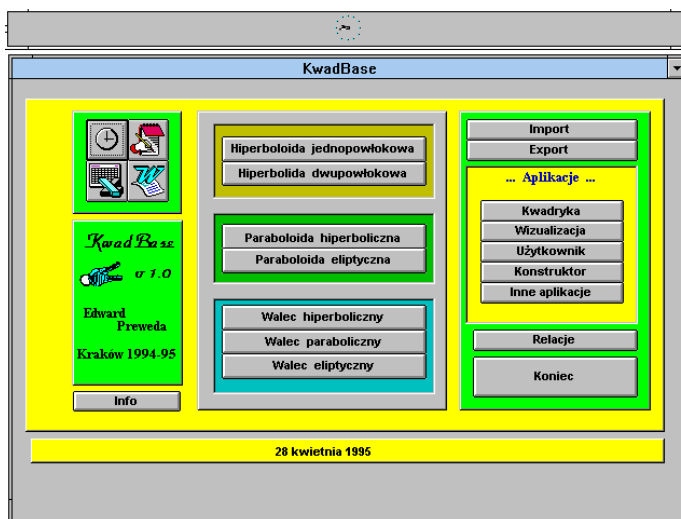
KwadBase

KwadBase
v 1.0
Edward Preweda
Kraków 1994-95

Info

Hiperboloida jednopowłokowa
Hiperbolida dwupowłokowa

Paraboloida hiperboliczna
Paraboloida eliptyczna

Walec hiperboliczny
Walec paraboliczny
Walec eliptyczny

Import
Export

... Aplikacje ...
Kwadryka
Wizualizacja
Użytkownik
Konstruktor
Inne aplikacje

Relacje

Koniec

28 kwietnia 1995